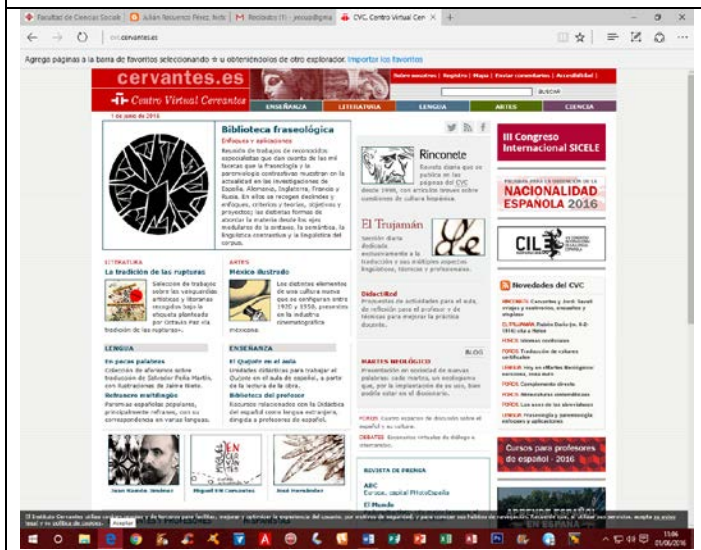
Facultad de Ciencias Sociales | Julián Reducción Pérez, Insti | Recibidos (1) - jesus@gma | CVC. Centro Virtual Cer ×

cvc.cervantes.es

Agrega páginas a la barra de favoritos seleccionando ☆ u obteniéndolas de otro explorador. Importar los favoritos

cervantes.es

Sobre nosotros | Registro | Mapa | Enviar comentarios | Accesibilidad

Centro Virtual Cervantes

BUSCAR

ENSEÑANZA LITERATURA LENGUA ARTES CIENCIA

1 de junio de 2016

Biblioteca fraseológica

Enfoques y aplicaciones

Reunión de trabajos de reconocidos especialistas que dan cuenta de las mil facetas que la fraseología y la paremiología contrastivas muestran en la actualidad en las investigaciones de España, Alemania, Inglaterra, Francia y Rusia. En ellas se recogen distintos enfoques, criterios y teorías, objetivos y proyectos; las distintas formas de abordar la materia desde los ejes medulares de la sintaxis, la semántica, la lingüística contrastiva y la lingüística del corpus.

Rinconete

Revista diaria que se publica en las páginas del CVC desde 1998, con artículos breves sobre cuestiones de cultura hispánica.

El Trujamán

Sección diaria dedicada exclusivamente a la traducción y sus múltiples aspectos lingüísticos, técnicos y profesionales.

Didactired

Propuestas de actividades para el aula, de reflexión para el profesor y de técnicas para mejorar la práctica docente.

III Congreso Internacional SICELE

NACIONALIDAD ESPAÑOLA 2016

CIL

LITERATURA

La tradición de las rupturas

Selección de trabajos sobre las vanguardias artísticas y literarias recogidos bajo la etiqueta planteada por Octavio Paz vía tradición de las rupturas».

ARTES

México ilustrado

Los distintos elementos de una cultura nueva que se configuran entre 1920 y 1950, presentes en la industria cinematográfica mexicana.

Novedades del CVC

LENGUA

En pocas palabras

Colección de aforismos sobre traducción de Salvador Peña Martín, con ilustraciones de Jaime Nieto.

Refranero multilingüe

Paremias españolas populares, principalmente refranes, con su correspondencia en varias lenguas.

ENSEÑANZA

El Quijote en el aula

Unidades didácticas para trabajar el Quijote en el aula de español, a partir de la lectura de la obra.

Biblioteca del profesor

Recursos relacionados con la Didáctica del español como lengua extranjera, dirigida a profesores de español.

MARTES NEOLÓGICO

BLOG

Presentación en sociedad de nuevas palabras: cada martes, un neologismo que, por la implantación de su uso, bien podría estar en el diccionario.

FOROS Cuatro espacios de discusión sobre el español y su cultura.

DEBATES Encuentros virtuales de diálogo e intercambio.

REVISTA DE PRENSA

ABC

Europa, capital PhotoEspaña

El Mundo

Cursos para profesores de español - 2016

Juan Ramón Jiménez

Miguel Gil Cervantes

José Hernández

El Instituto Cervantes utiliza cookies propias y de terceros para facilitar, mejorar y optimizar la experiencia del usuario, por motivos de seguridad y para conocer sus hábitos de navegación. Recuerde que, al utilizar sus servicios, acepta su aviso legal y su política de cookies. Aceptar

11:06
21/06/2016